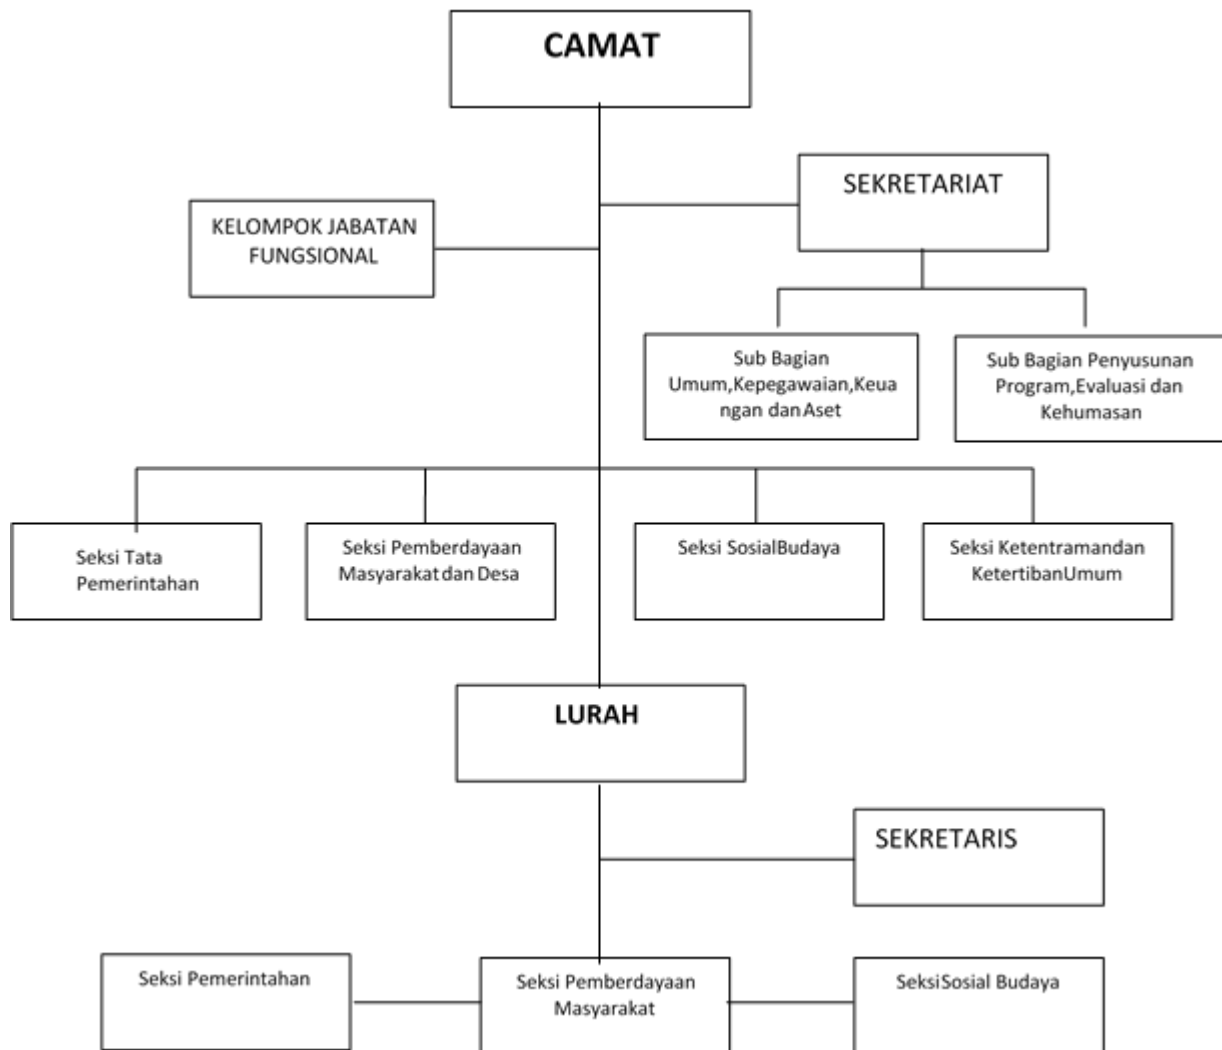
CAMAT

SEKRETARIAT

KELOMPOK JABATAN FUNGSIONAL

Sub Bagian Umum,Kepegawaian,Keuangan dan Aset

Sub Bagian Penyusunan Program,Evaluasi dan Kehumasan

Seksi Tata Pemerintahan

Seksi Pemberdayaan Masyarakat dan Desa

Seksi SosialBudaya

Seksi Ketentramandan KetertibanUmum

LURAH

SEKRETARIS

Seksi Pemerintahan

Seksi Pemberdayaan Masyarakat

SeksiSosial Budaya